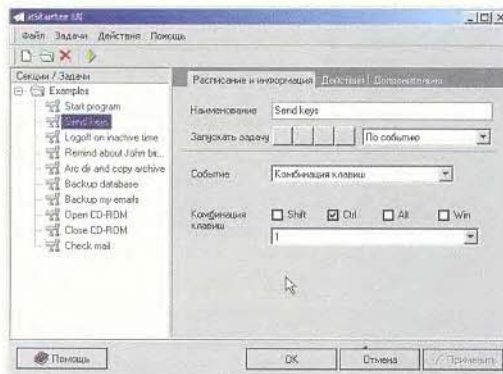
nnStarter 8X

Файл Задачи Действия Помощь

Секции / Задачи

Examples

Start program

Send keys

Logoff on inactive time

Remind about John be...

Arc di and copy archive

Backup database

Backup my emails

Open CD-ROM

Close CD-ROM

Check mail

Расписание и информация

Действия

Дополнительно

Наименование

Send keys

Запускать задачу

По событию

Событие

Комбинация клавиш

Комбинация клавиш

Shift

Ctrl

Alt

Win

1

Помощь

OK

Отмена

Применить